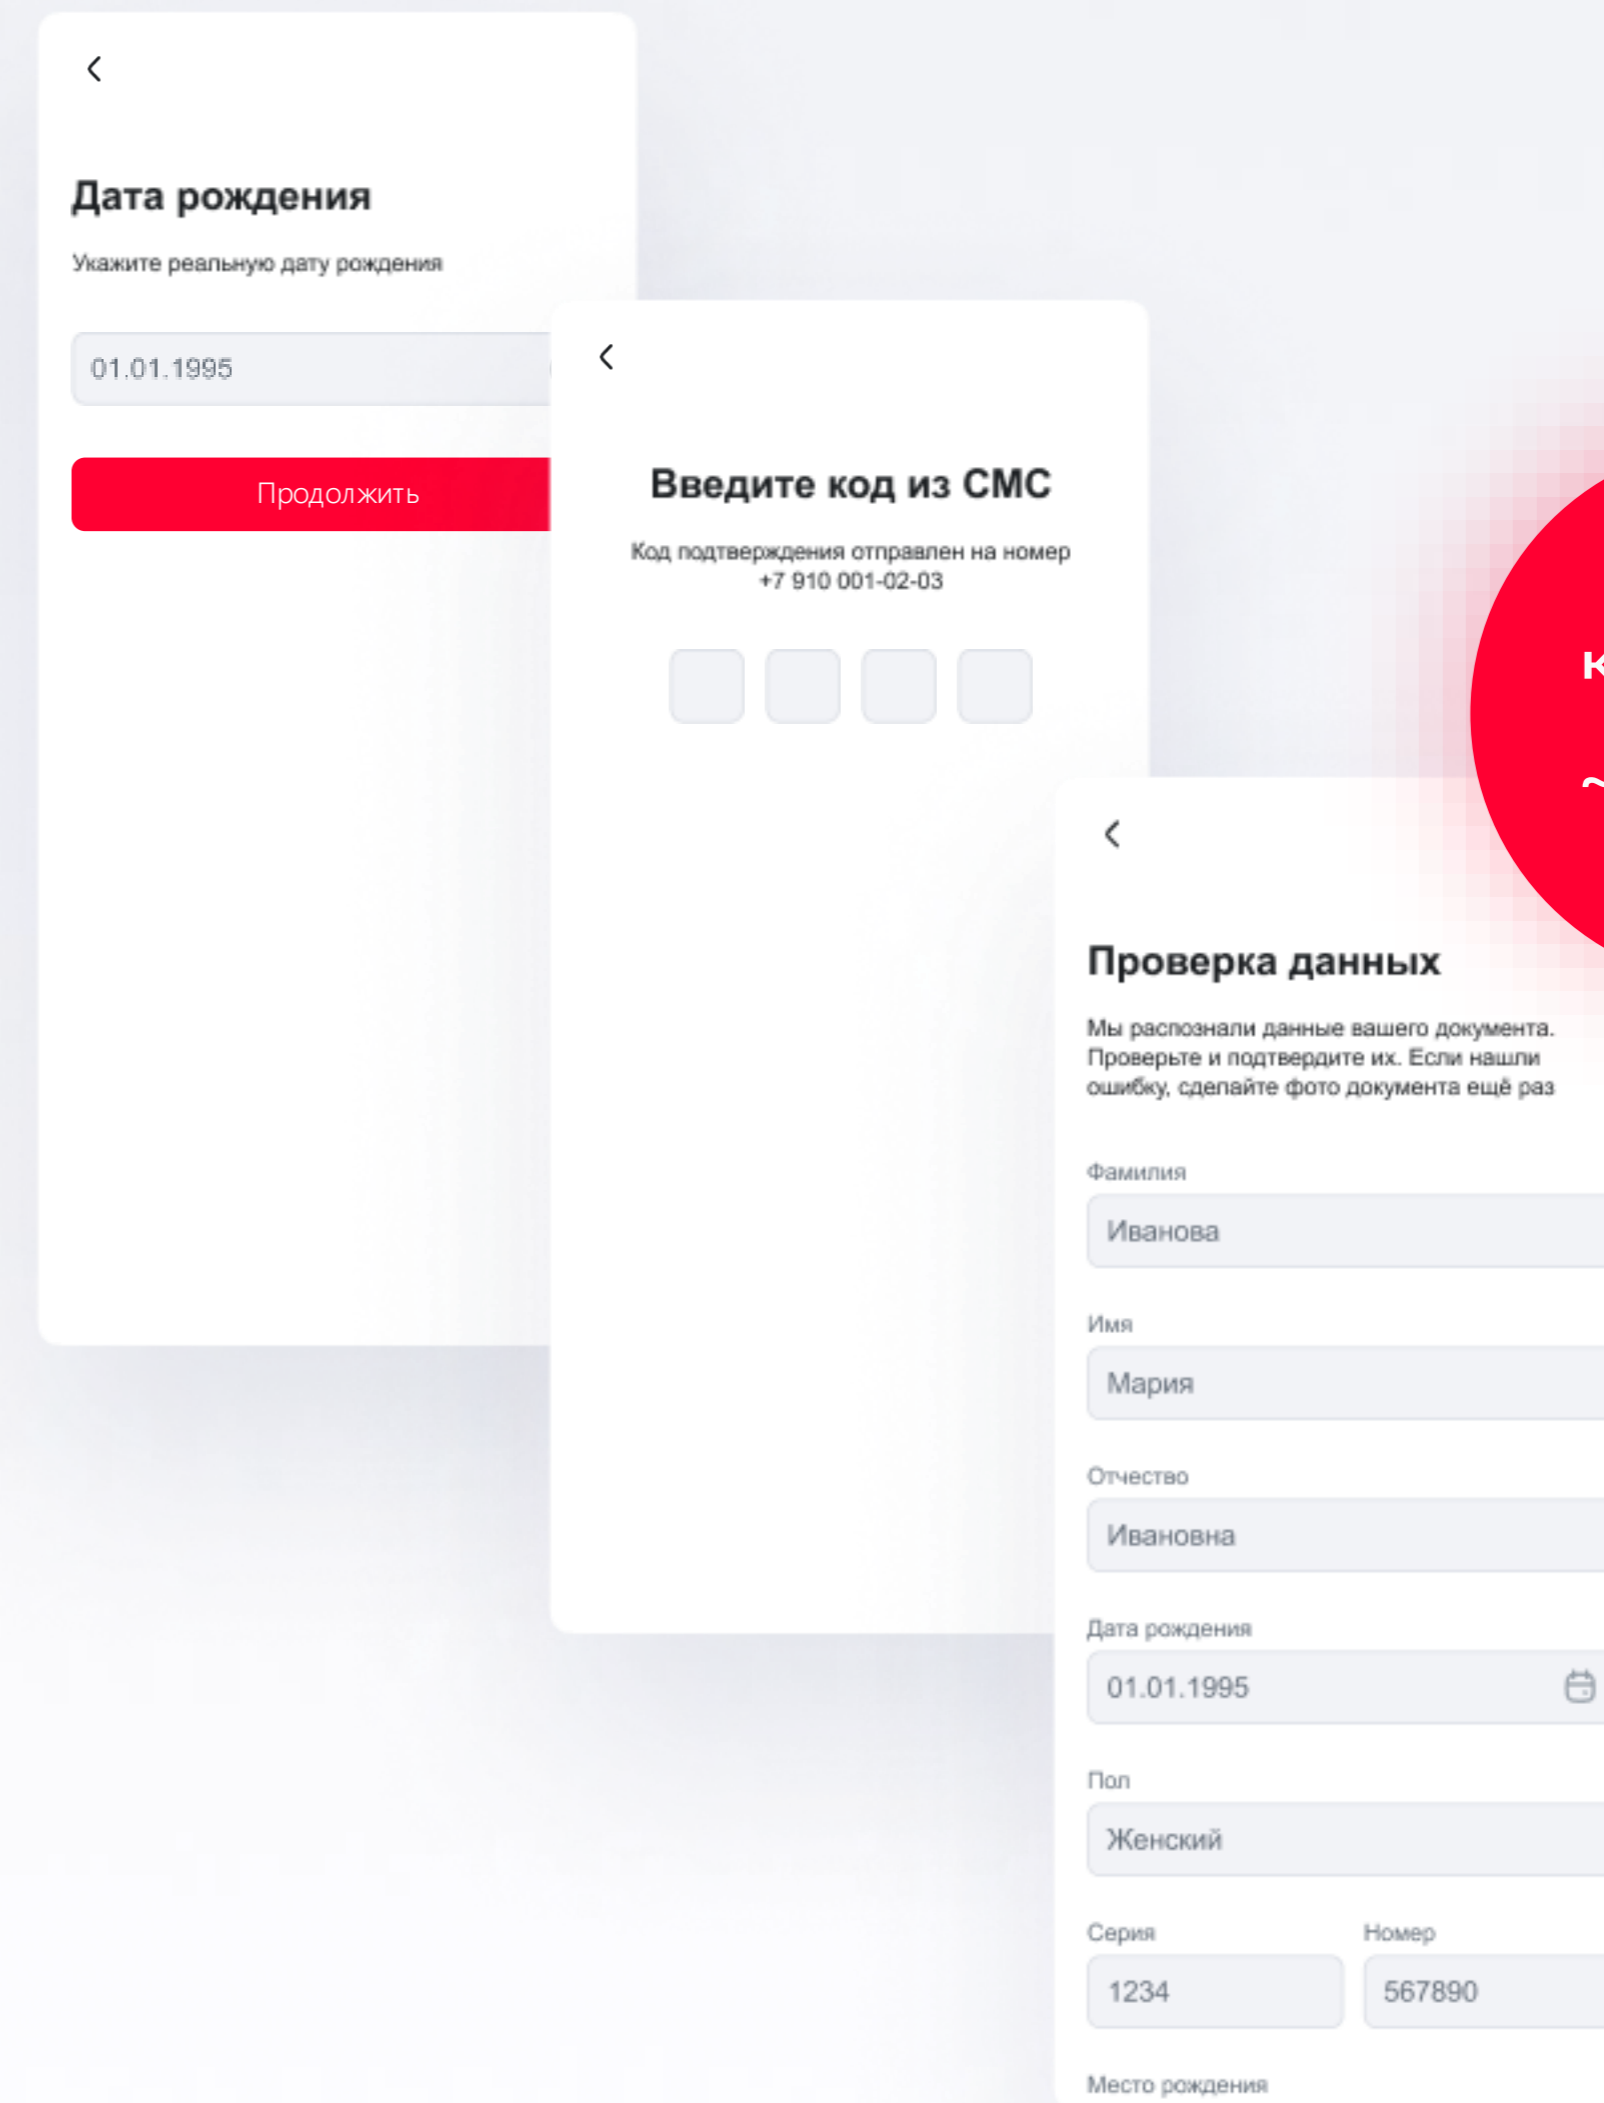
Дата рождения

Укажите реальную дату рождения

01.01.1995

Продолжить

Введите код из СМС

Код подтверждения отправлен на номер +7 910 001-02-03

К

Проверка данных

Мы распознали данные вашего документа. Проверьте и подтвердите их. Если нашли ошибку, сделайте фото документа ещё раз

Фамилия

Иванова

Имя

Мария

Отчество

Ивановна

Дата рождения

01.01.1995

Пол

Женский

Серия

1234

Номер

567890

Место рождения